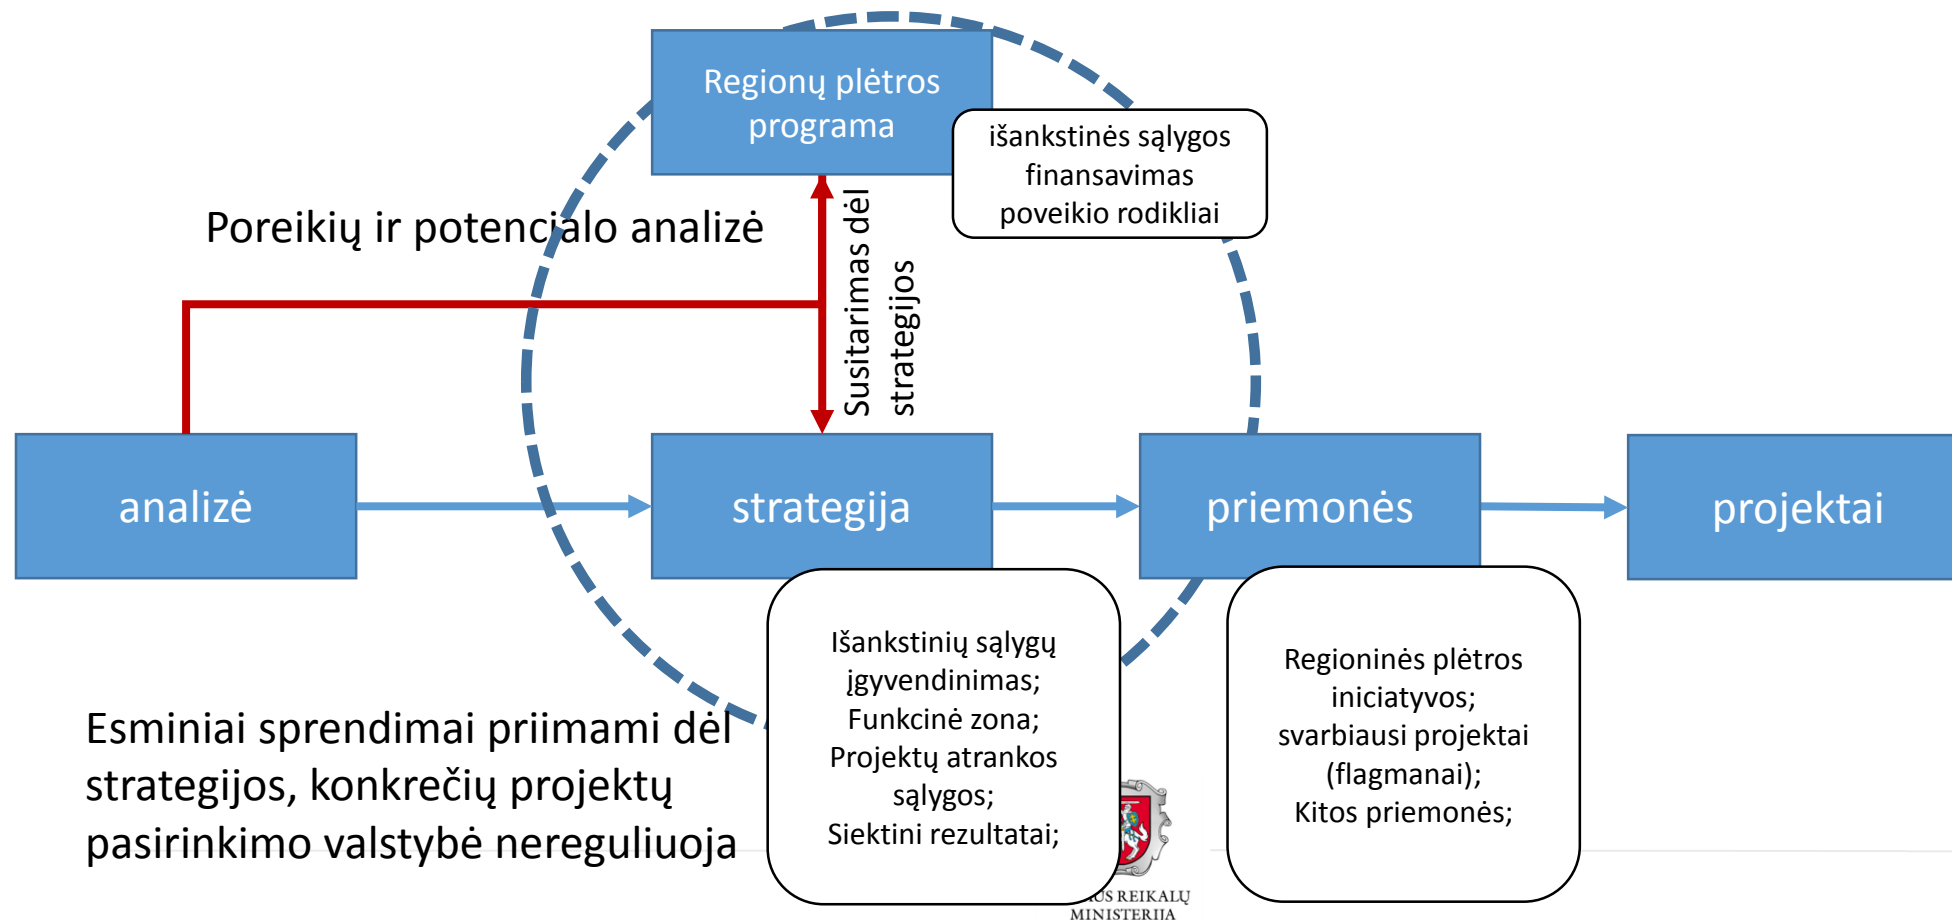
Regionų plėtros programa

išankstinės sąlygos
finansavimas
poveikio rodikliai

Poreikių ir potencialo analizė

Susitarimas dėl strategijos

analizė

strategija

priemonės

projektai

Išankstinių sąlygų įgyvendinimas;
Funkcinė zona;
Projektų atrankos sąlygos;
Siektini rezultatai;

Regioninės plėtros iniciatyvos;
svarbiausi projektai (flagmanai);
Kitos priemonės;

Esminiai sprendimai priimami dėl strategijos, konkrečių projektų pasirinkimo valstybė nereguliuoja

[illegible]ŪS REIKALŲ MINISTERIJA